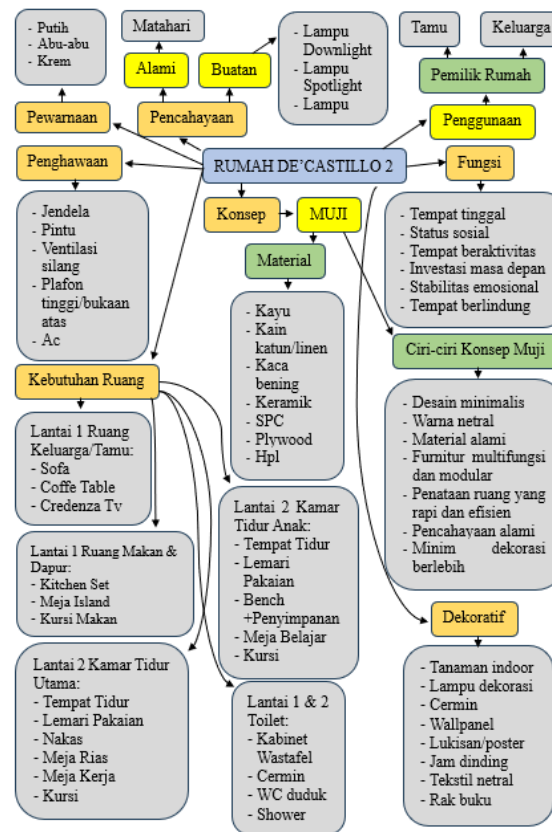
- Putih
- Abu-abu
- Krem

Matahari

Alami

Buatan

- Lampu Downlight
- Lampu Spotlight
- Lampu

Tamu

Keluarga

Pemilik Rumah

Pewarnaan

Pencahayaan

Penggunaan

Penghawaan

RUMAH DE'CASTILLO 2

Fungsi

- Jendela
- Pintu
- Ventilasi silang
- Plafon tinggi/bukaan atas
- Ac

Konsep

MUJI

Material

- Tempat tinggal
- Status sosial
- Tempat beraktivitas
- Investasi masa depan
- Stabilitas emosional
- Tempat berlindung

- Kayu
- Kain katun/linen
- Kaca bening
- Keramik
- SPC
- Plywood
- Hpl

Ciri-ciri Konsep Muji

Kebutuhan Ruang

Lantai 1 Ruang Keluarga/Tamu:
- Sofa
- Coffe Table
- Credenza Tv

- Desain minimalis
- Warna netral
- Material alami
- Furnitur multifungsi dan modular
- Penataan ruang yang rapi dan efisien
- Pencahayaan alami
- Minim dekorasi berlebih

Lantai 2 Kamar Tidur Anak:
- Tempat Tidur
- Lemari Pakaian
- Bench +Penyimpanan
- Meja Belajar
- Kursi

Lantai 1 Ruang Makan & Dapur:
- Kitchen Set
- Meja Island
- Kursi Makan

Dekoratif

Lantai 2 Kamar Tidur Utama:
- Tempat Tidur
- Lemari Pakaian
- Nakas
- Meja Rias
- Meja Kerja
- Kursi

Lantai 1 & 2 Toilet:
- Kabinet Wastafel
- Cermin
- WC duduk
- Shower

- Tanaman indoor
- Lampu dekorasi
- Cermin
- Wallpanel
- Lukisan/poster
- Jam dinding
- Tekstil netral
- Rak buku